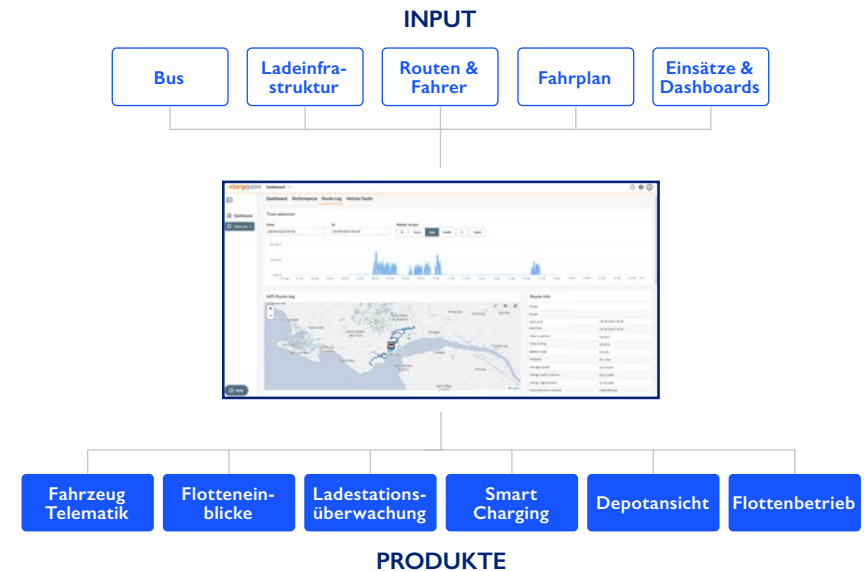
INPUT

Bus

Ladeinfrastruktur

Routen & Fahrer

Fahrplan

Einsätze & Dashboards

chargepoint

Dashboard

Performance

Route Log

Vehicle Faults

Time selection

GPS Route log

Route info

PRODUKTE

Fahrzeug Telematik

Flotteneinblicke

Ladestationsüberwachung

Smart Charging

Depotansicht

Flottenbetrieb